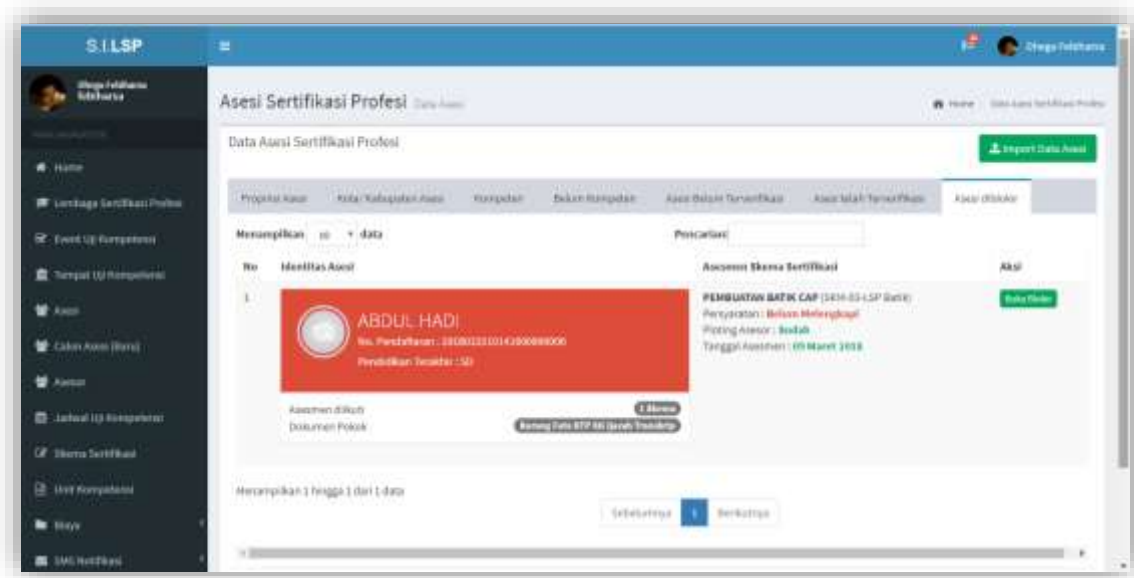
S.I.LSP

Dhega Felitharsa

Home
Lembaga Sertifikasi Profesi
Event Uji Kompetensi
Tempat Uji Kompetensi
Asesi
Calon Asesi (Baru)
Asesor
Jadwal Uji Kompetensi
Skema Sertifikasi
Unit Kompetensi
Biaya
SMS Notifikasi

Dhega Felitharsa

Asesi Sertifikasi Profesi Data Asesi

Home Data Asesi Sertifikasi Profesi

Data Asesi Sertifikasi Profesi

Import Data Asesi

Propinsi Asesi | Kota/Kabupaten Asesi | Kompeten | Belum Kompeten | Asesi Belum Tersertifikasi | Asesi telah Tersertifikasi | Asesi ditolak

Menampilkan 10 data

Pencarian:

| No | Identitas Asesi | Asesmen Skema Sertifikasi | Aksi |
|---|---|---|---|
| 1 | ABDUL HADI No. Pendaftaran : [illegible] Pendidikan Terakhir : SD Asesmen diikuti 1 Asesmen Dokumen Pokok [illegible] | PEMBUATAN BATIK CAP ([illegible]) Persyaratan : Belum Melengkapi Ploting Asesor : Sudah Tanggal Asesmen : 09 Maret 2018 | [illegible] |

Menampilkan 1 hingga 1 dari 1 data

Sebelumnya 1 Berikutnya